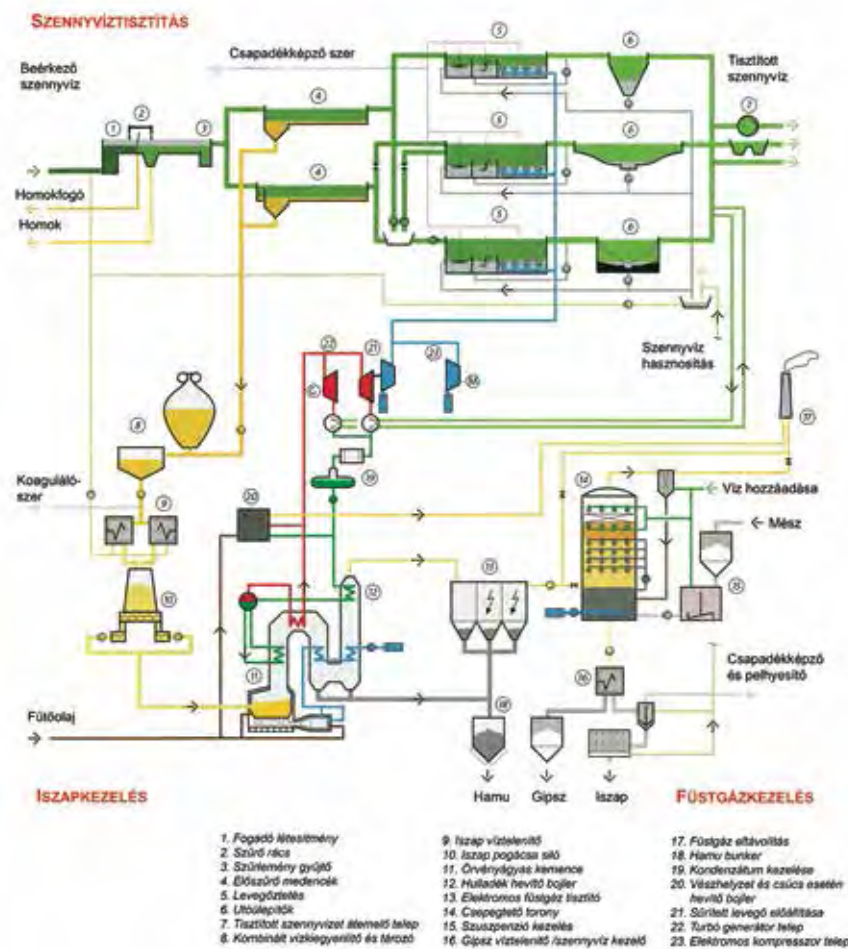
SZENNYVÍZTISZTÍTÁS

Csapadékképző szer

Beérkező szennyvíz

Tisztított szennyvíz

Homokfogó

Homok

Szennyvíz hasznosítás

Koaguláló-szer

Víz hozzáadása

Mész

Csapadékképző és pelyhesítő

Fűtőolaj

Hamu

Gipsz

Iszap

ISZAPKEZELÉS

FÜSTGÁZKEZELÉS

1. Fogadó létesítmény
2. Szűrő rács
3. Szűrlemény gyűjtő
4. Előszűrő medencék
5. Levegőztetés
6. Ülepítők
7. Tisztított szennyvizet átemelő telep
8. Kombinált vízlegyenlítő és tározó

9. Iszap víztelenítő
10. Iszap pogácsa siló
11. Örvényágyas kemence
12. Hulladék hevítő bojler
13. Elektromos füstgáz tisztító
14. Csepegtető torony
15. Szuszpenzió kezelés
16. Gipsz víztelenítő /szennyvíz kezelő

17. Füstgáz eltávolítás
18. Hamu bunker
19. Kondenzátum kezelése
20. Vészhelyzet és csúcs esetén hevítő bojler
21. Sűrített levegő előállítása
22. Turbo generátor telep
23. Elektromos kompresszor telep